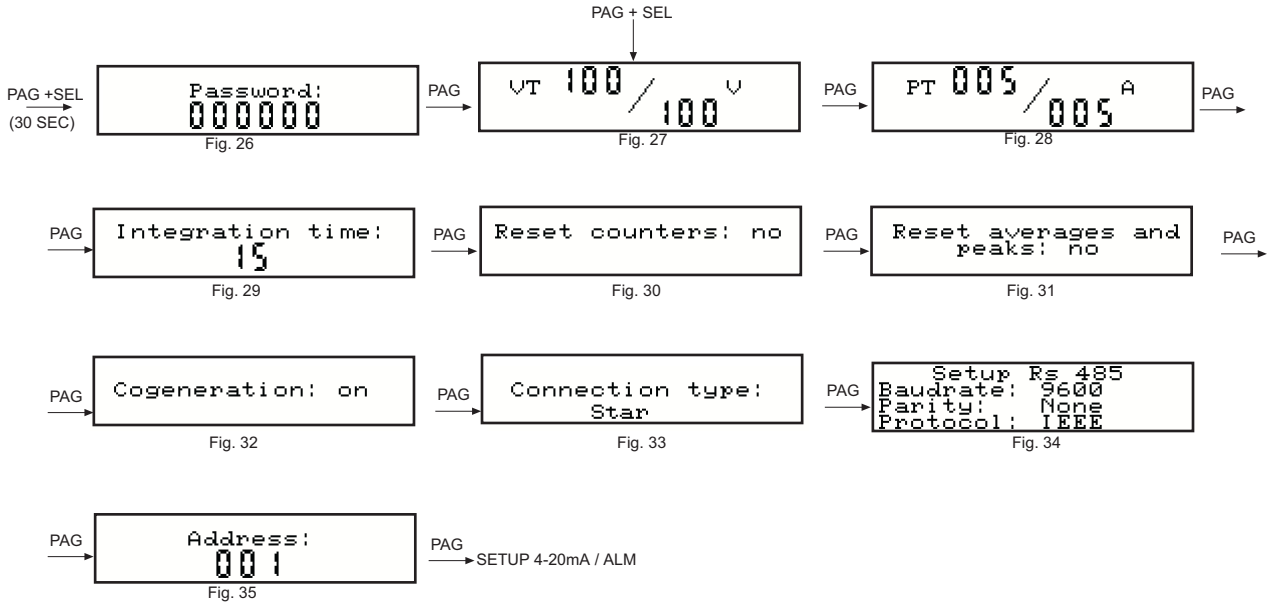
PAG + SEL

PAG +SEL
(30 SEC)

Password:
000000
Fig. 26

PAG

VT 100 / 100 V
Fig. 27

PAG

PT 005 / 005 A
Fig. 28

PAG

PAG

Integration time:
15
Fig. 29

PAG

Reset counters: no
Fig. 30

PAG

Reset averages and peaks: no
Fig. 31

PAG

PAG

Cogeneration: on
Fig. 32

PAG

Connection type:
Star
Fig. 33

PAG

Setup Rs 485
Baudrate: 9600
Parity: None
Protocol: IEEE
Fig. 34

PAG

Address:
001
Fig. 35

PAG
SETUP 4-20mA / ALM